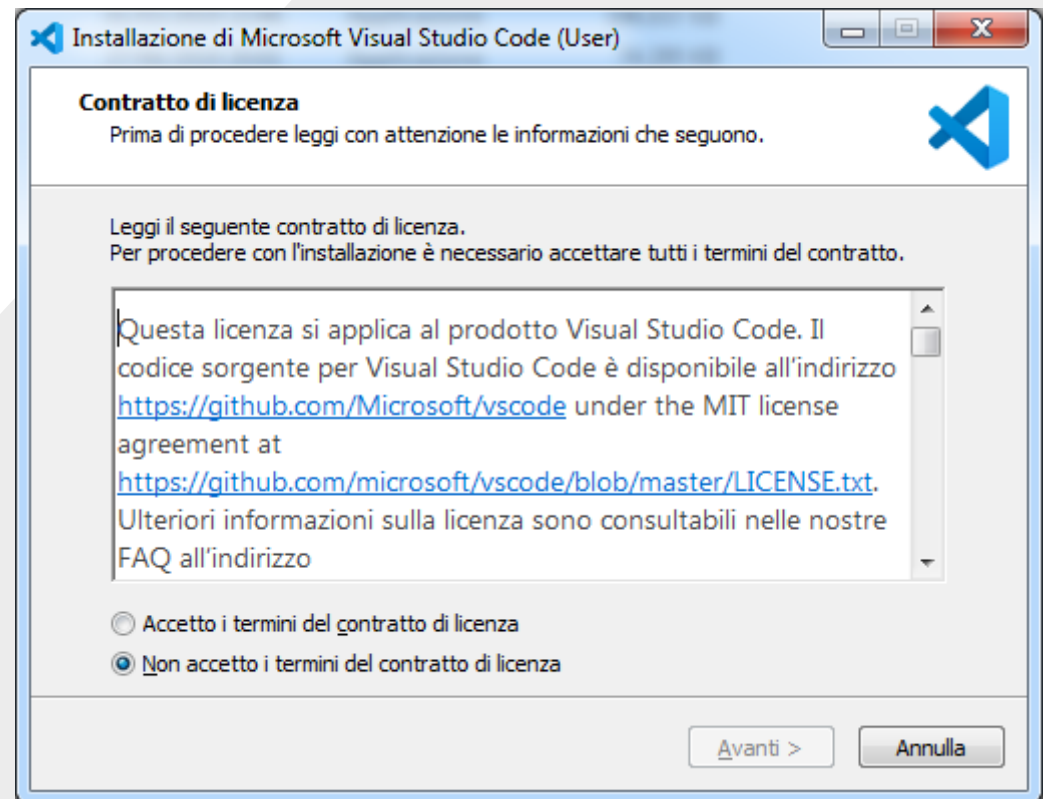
Installazione di Microsoft Visual Studio Code (User)

Contratto di licenza
Prima di procedere leggi con attenzione le informazioni che seguono.

Leggi il seguente contratto di licenza.
Per procedere con l'installazione è necessario accettare tutti i termini del contratto.

Questa licenza si applica al prodotto Visual Studio Code. Il codice sorgente per Visual Studio Code è disponibile all'indirizzo https://github.com/Microsoft/vscode under the MIT license agreement at https://github.com/microsoft/vscode/blob/master/LICENSE.txt. Ulteriori informazioni sulla licenza sono consultabili nelle nostre FAQ all'indirizzo

Accetto i termini del contratto di licenza
Non accetto i termini del contratto di licenza

Avanti >
Annulla